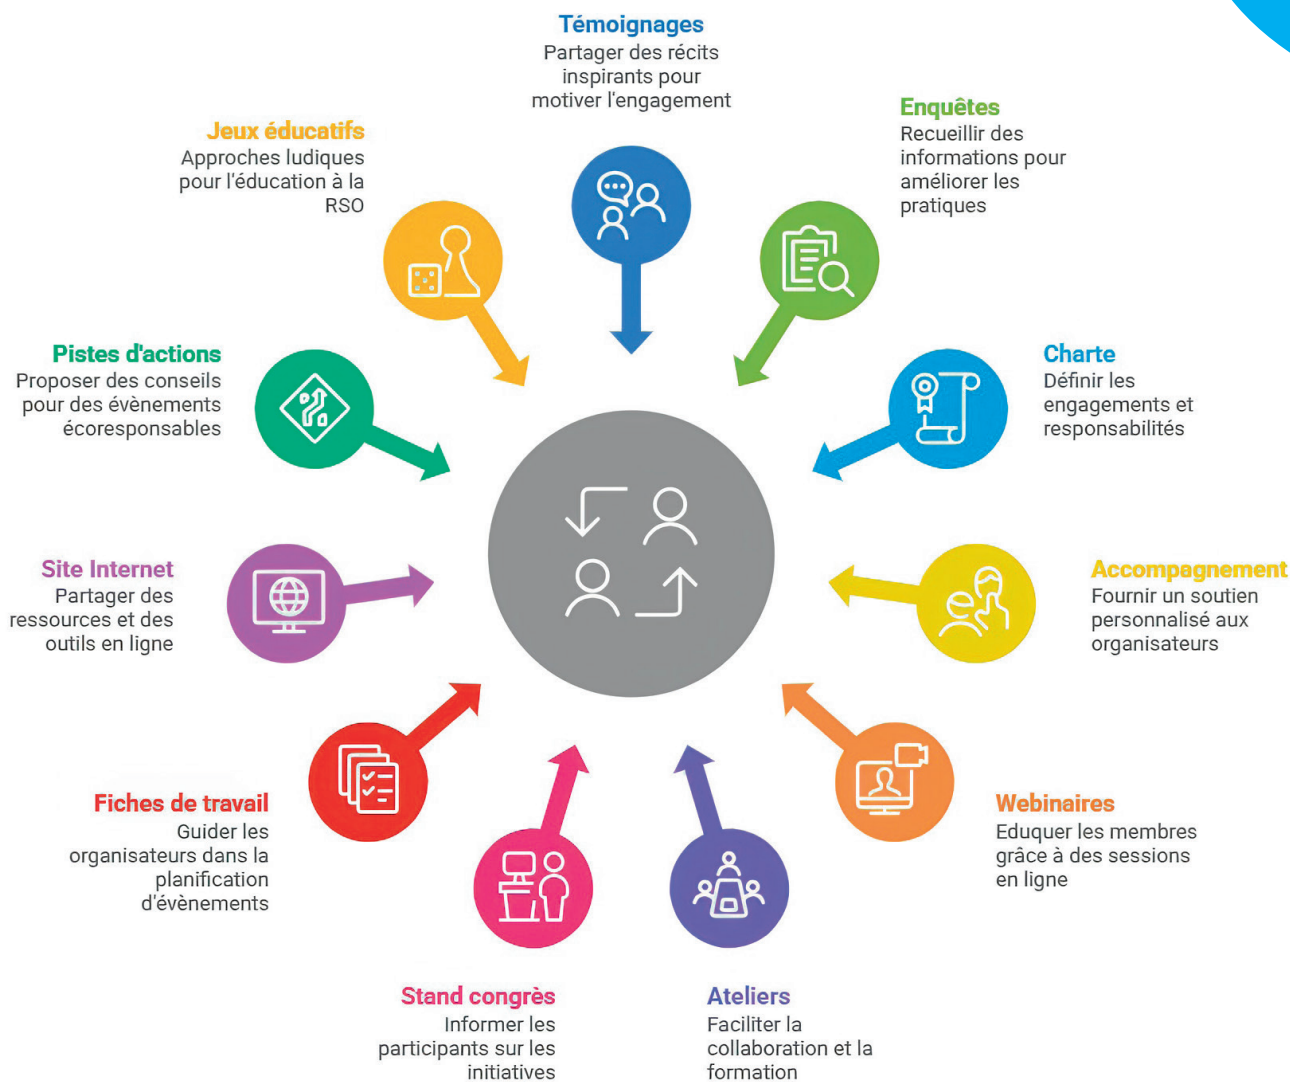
Témoignages
Partager des récits inspirants pour motiver l'engagement

Jeux éducatifs
Approches ludiques pour l'éducation à la RSO

Enquêtes
Recueillir des informations pour améliorer les pratiques

Pistes d'actions
Proposer des conseils pour des évènements écoresponsables

Charte
Définir les engagements et responsabilités

Site Internet
Partager des ressources et des outils en ligne

Accompagnement
Fournir un soutien personnalisé aux organisateurs

Fiches de travail
Guider les organisateurs dans la planification d'évènements

Webinaires
Eduquer les membres grâce à des sessions en ligne

Stand congrès
Informer les participants sur les initiatives

Ateliers
Faciliter la collaboration et la formation